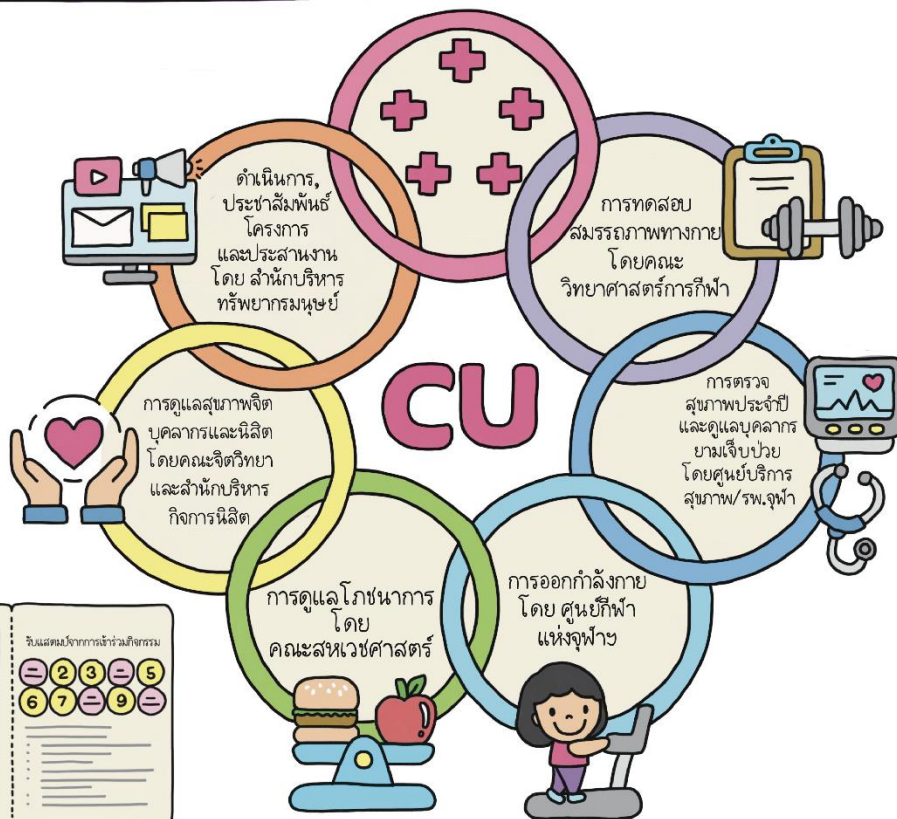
ดำเนินการ, ประชาสัมพันธ์ โครงการ และประสานงาน โดย สำนักบริหาร ทรัพยากรมนุษย์

การทดสอบ สมรรถภาพทางกาย โดยคณะ วิทยาศาสตร์การกีฬา

การดูแลสุขภาพจิต บุคลากรและนิสิต โดยคณะจิตวิทยา และสำนักบริหาร กิจการนิสิต

CU

การตรวจ สุขภาพประจำปี และดูแลบุคลากร ยามเจ็บป่วย โดยศูนย์บริการ สุขภาพ/รพ.จุฬา

การดูแลโภชนาการ โดย คณะสหเวชศาสตร์

การออกกำลังกาย โดย ศูนย์กีฬา แห่งจุฬาฯ

รับแสตมป์จากการเข้าร่วมกิจกรรม

2 3 5
6 7 9